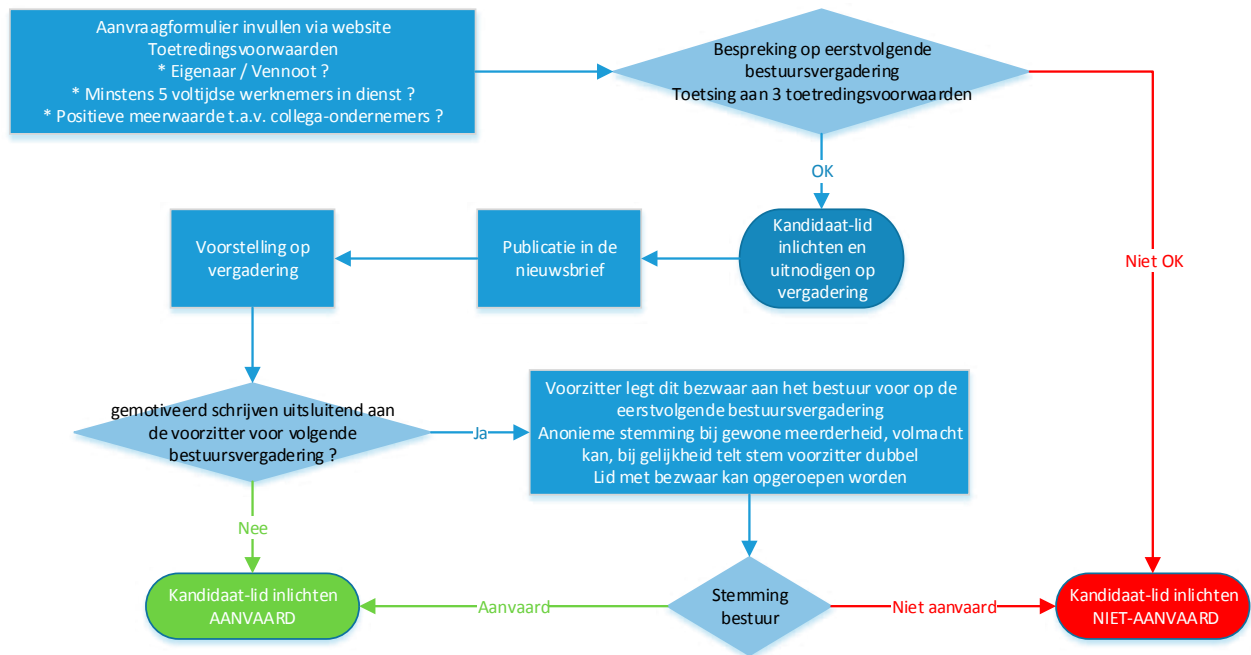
Aanvraagformulier invullen via website
Toetredingsvoorwaarden
* Eigenaar / Vennoot ?
* Minstens 5 voltijdse werknemers in dienst ?
* Positieve meerwaarde t.a.v. collega-ondernemers ?

Bespreking op eerstvolgende bestuursvergadering
Toetsing aan 3 toetredingsvoorwaarden

OK

Niet OK

Kandidaat-lid inlichten en uitnodigen op vergadering

Publicatie in de nieuwsbrief

Voorstelling op vergadering

gemotiveerd schrijven uitsluitend aan de voorzitter voor volgende bestuursvergadering ?

Ja

Voorzitter legt dit bezwaar aan het bestuur voor op de eerstvolgende bestuursvergadering
Anonieme stemming bij gewone meerderheid, volmacht kan, bij gelijkheid telt stem voorzitter dubbel
Lid met bezwaar kan opgeroepen worden

Nee

Kandidaat-lid inlichten AANVAARD

Aanvaard

Stemming bestuur

Niet aanvaard

Kandidaat-lid inlichten NIET-AANVAARD